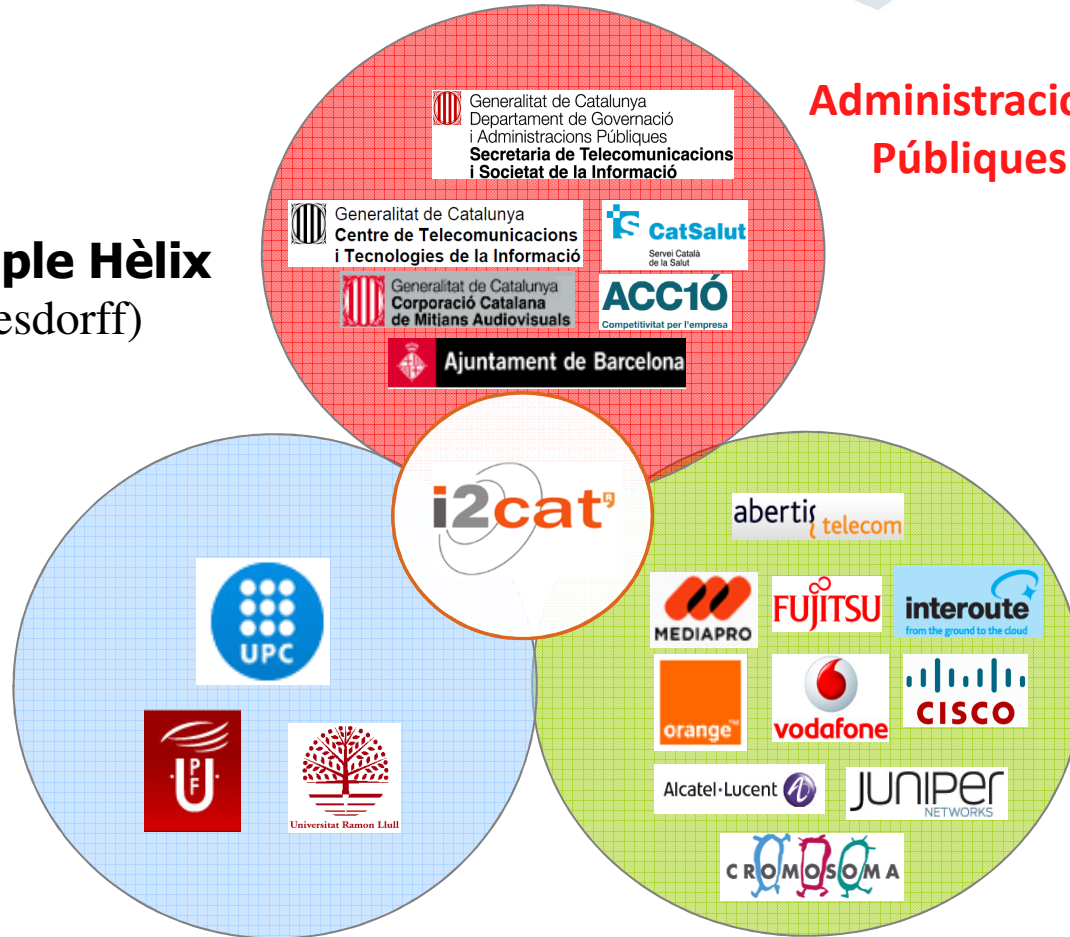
ple Hèlix
esdorff)

Administracio
Públiques

Generalitat de Catalunya
Departament de Governació
i Administracions Públiques
Secretaria de Telecomunicacions
i Societat de la Informació

Generalitat de Catalunya
Centre de Telecomunicacions
i Tecnologies de la Informació

CatSalut
Servei Català de la Salut

Generalitat de Catalunya
Corporació Catalana
de Mitjans Audiovisuals

ACC1Ó
Competitivitat per l'empresa

Ajuntament de Barcelona

i2cat

UPC

UPF

Universitat Ramon Llull

abertis telecom

MEDIAPRO

FUJITSU

interoute
from the ground to the cloud

orange

vodafone

CISCO

Alcatel·Lucent

JUNIPER
NETWORKS

CROMOSOMA